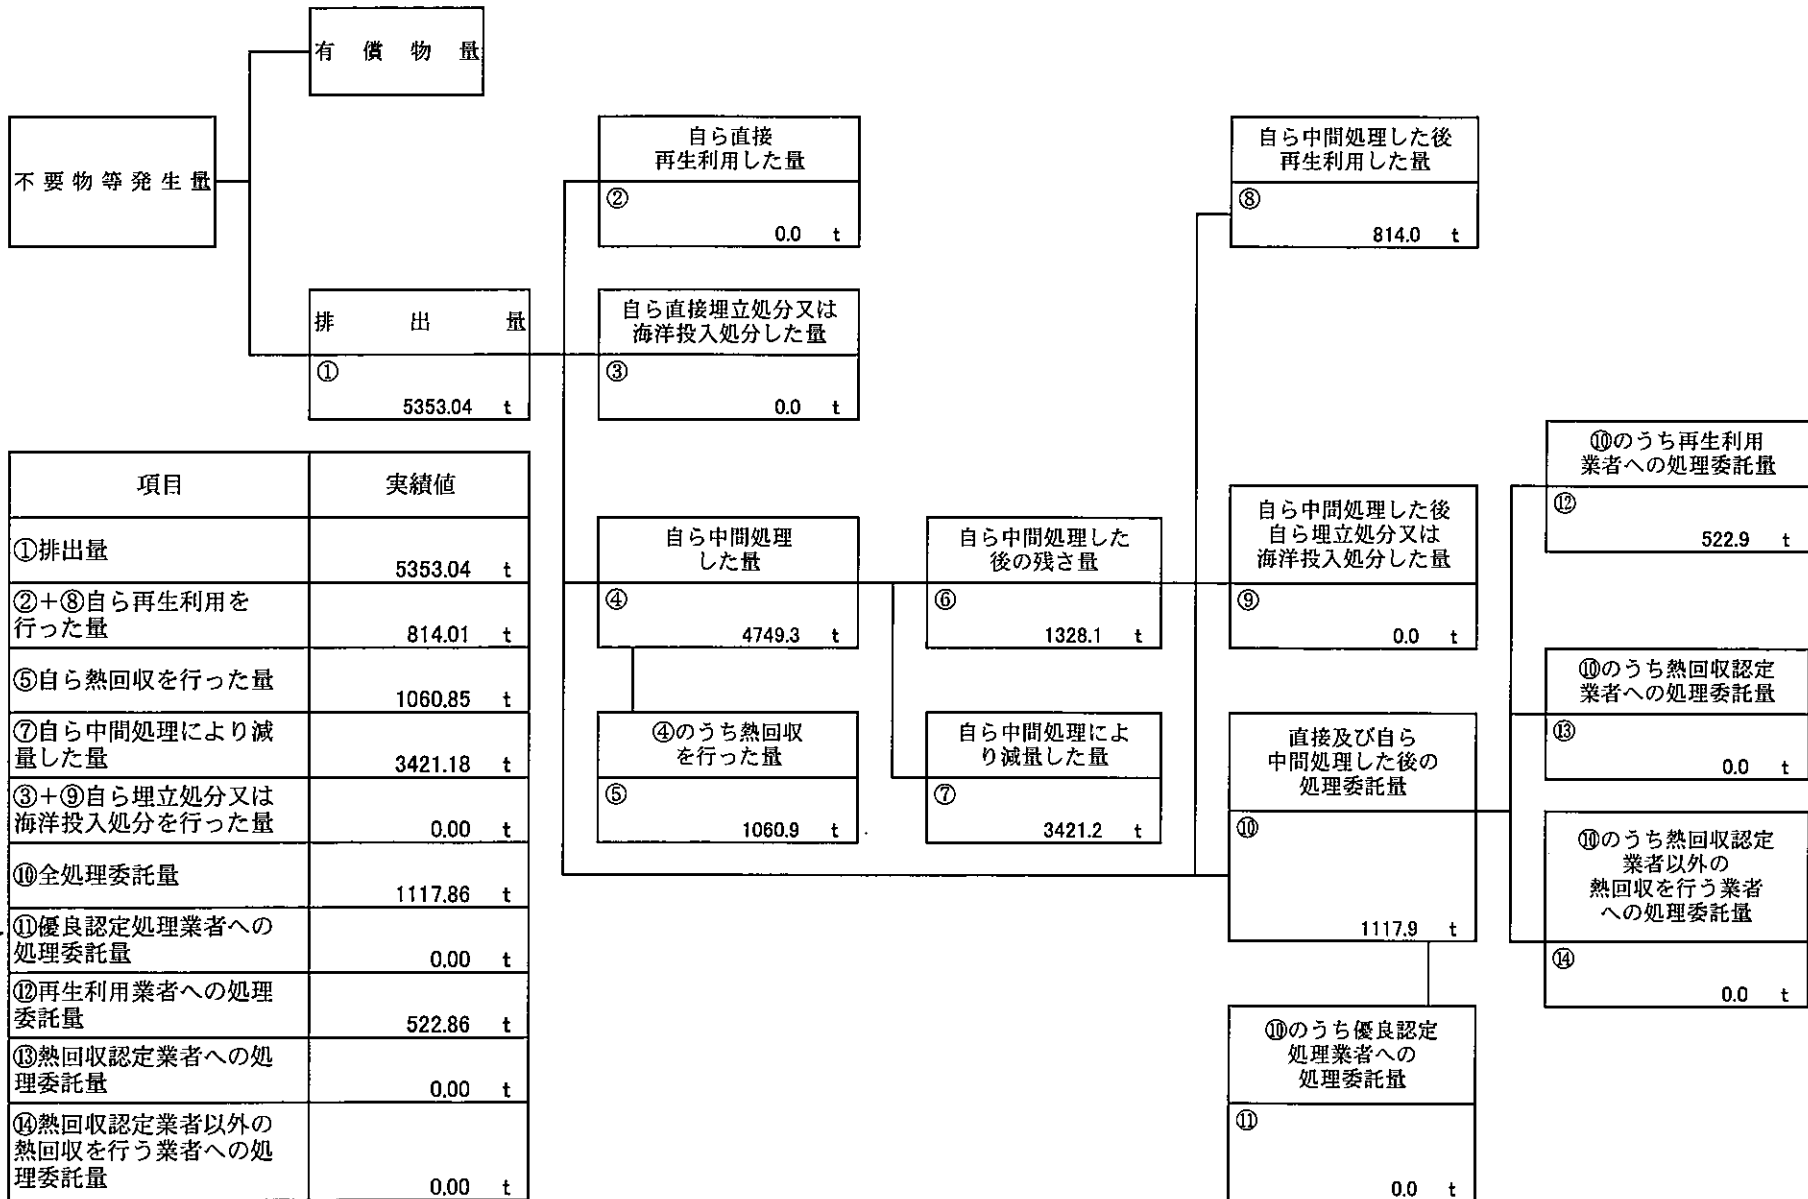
有償物量

不要物等発生量

排出量
①
5353.04 t

自ら直接再生利用した量
②
0.0 t

自ら直接埋立処分又は海洋投入処分した量
③
0.0 t

自ら中間処理した量
④
4749.3 t

④のうち熱回収を行った量
⑤
1060.9 t

自ら中間処理した後の残さ量
⑥
1328.1 t

自ら中間処理により減量した量
⑦
3421.2 t

自ら中間処理した後再生利用した量
⑧
814.0 t

自ら中間処理した後自ら埋立処分又は海洋投入処分した量
⑨
0.0 t

直接及び自ら中間処理した後の処理委託量
⑩
1117.9 t

⑩のうち優良認定処理業者への処理委託量
⑪
0.0 t

⑩のうち再生利用業者への処理委託量
⑫
522.9 t

⑩のうち熱回収認定業者への処理委託量
⑬
0.0 t

⑩のうち熱回収認定業者以外の熱回収を行う業者への処理委託量
⑭
0.0 t

| 項目 | 実績値 |
|---|---|
| ①排出量 | 5353.04 t |
| ②+⑧自ら再生利用を行った量 | 814.01 t |
| ⑤自ら熱回収を行った量 | 1060.85 t |
| ⑦自ら中間処理により減量した量 | 3421.18 t |
| ③+⑨自ら埋立処分又は海洋投入処分を行った量 | 0.00 t |
| ⑩全処理委託量 | 1117.86 t |
| ⑪優良認定処理業者への処理委託量 | 0.00 t |
| ⑫再生利用業者への処理委託量 | 522.86 t |
| ⑬熱回収認定業者への処理委託量 | 0.00 t |
| ⑭熱回収認定業者以外の熱回収を行う業者への処理委託量 | 0.00 t |